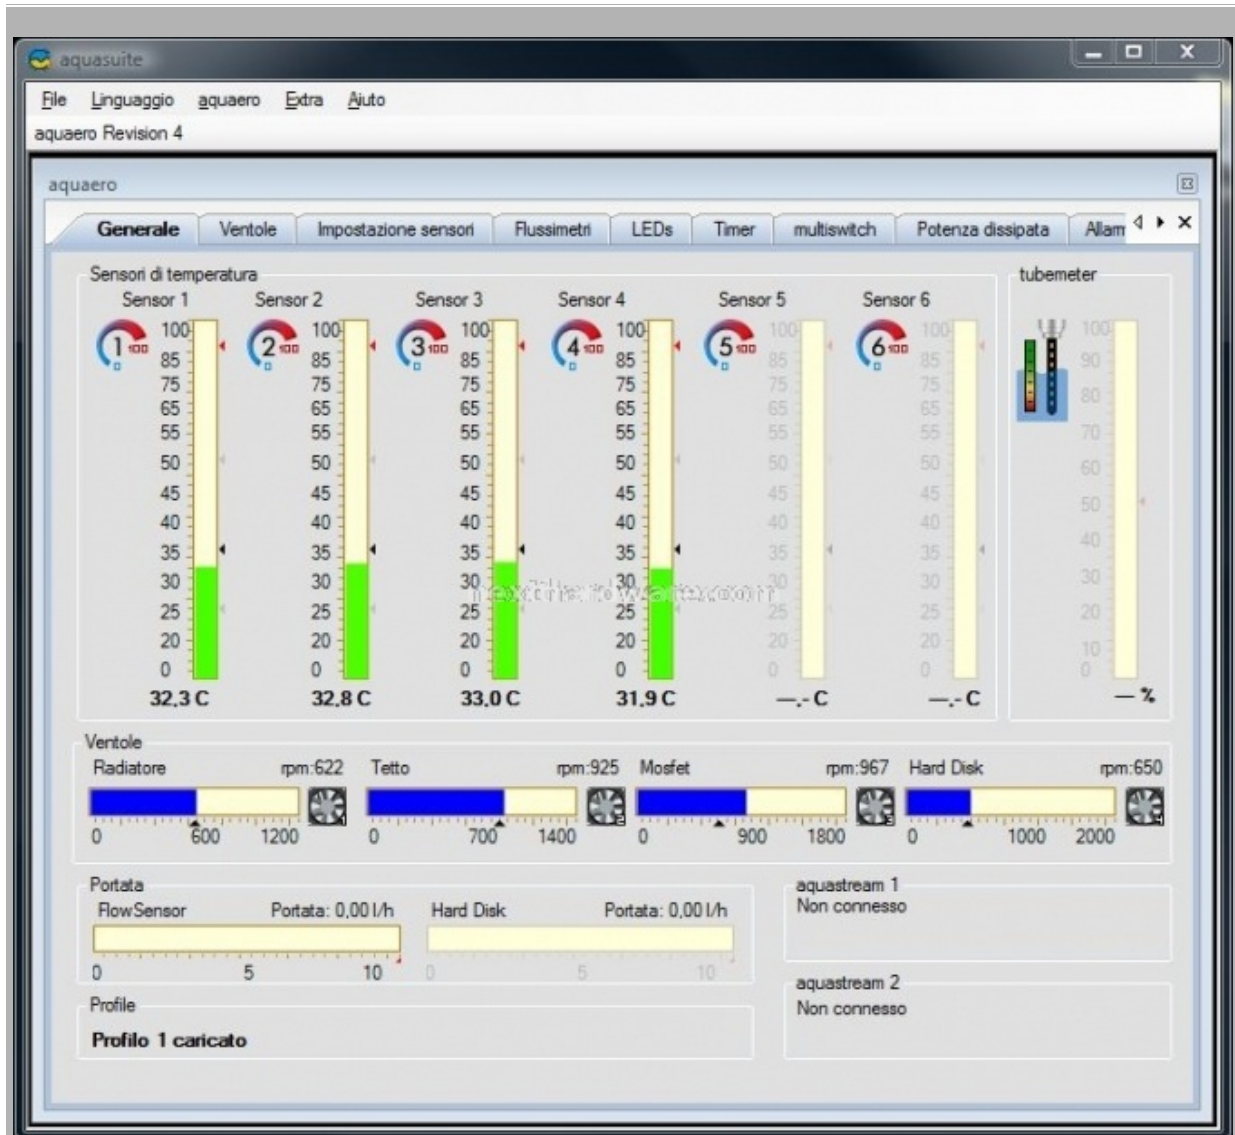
aquasuite

File Linguaggio aquaero Extra Aiuto

aquaero Revision 4

aquaero

Generale | Ventole | Impostazione sensori | Flussimetri | LEDs | Timer | multiswitch | Potenza dissipata | Allarm

Sensori di temperatura

Sensor 1 Sensor 2 Sensor 3 Sensor 4 Sensor 5 Sensor 6

1 100 2 100 3 100 4 100 5 100 6 100

100 85 75 65 55 50 45 40 35 30 25 20 0

32,3 C 32,8 C 33,0 C 31,9 C —,- C —,- C

tubemeter

100 90 80 70 60 50 40 30 20 10 0

— %

nexthardware.com

Ventole

Radiatore rpm:622 Tetto rpm:925 Mosfet rpm:967 Hard Disk rpm:650

0 600 1200 0 700 1400 0 900 1800 0 1000 2000

Portata

FlowSensor Portata: 0,00 l/h Hard Disk Portata: 0,00 l/h

0 5 10 0 5 10

aquastream 1
Non connesso

aquastream 2
Non connesso

Profile

Profilo 1 caricato